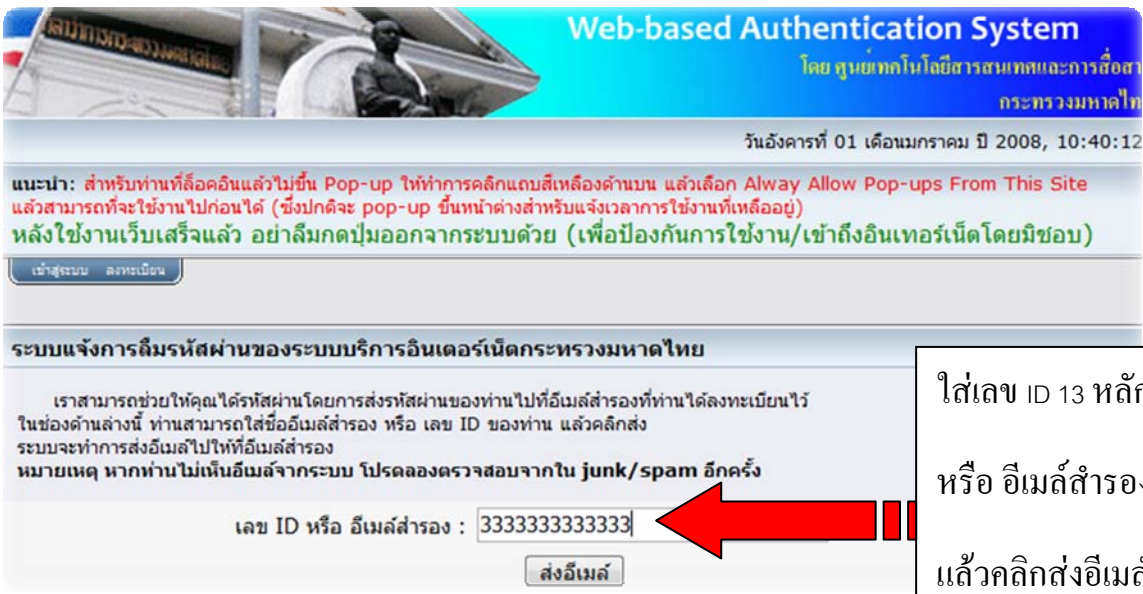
Web-based Authentication System

โดย ศูนย์เทคโนโลยีสารสนเทศและการสื่อสา

กระทรวงมหาดไท

วันอังคารที่ 01 เดือนมกราคม ปี 2008, 10:40:12

แนะนำ: สำหรับท่านที่ล็อคอินแล้วไม่ขึ้น Pop-up ให้ทำการคลิกแถบสีเหลืองด้านบน แล้วเลือก Alway Allow Pop-ups From This Site แล้วสามารถที่จะใช้งานไปก่อนได้ (ซึ่งปกติจะ pop-up ขึ้นหน้าต่างสำหรับแจ้งเวลาการใช้งานที่เหลืออยู่)

หลังใช้งานเว็บเสร็จแล้ว อย่าลืมกดปุ่มออกจากระบบด้วย (เพื่อป้องกันการใช้งาน/เข้าถึงอินเทอร์เน็ตโดยมิชอบ)

เข้าสู่ระบบ ลงทะเบียน

ระบบแจ้งการลืมรหัสผ่านของระบบบริการอินเตอร์เน็ตกระทรวงมหาดไทย

เราสามารถช่วยให้คุณได้รหัสผ่านโดยการส่งรหัสผ่านของท่านไปที่อีเมล์สำรองที่ท่านได้ลงทะเบียนไว้ในช่องด้านล่างนี้ ท่านสามารถใส่ชื่ออีเมล์สำรอง หรือ เลข ID ของท่าน แล้วคลิกส่ง ระบบจะทำการส่งอีเมล์ไปให้ที่อีเมล์สำรอง

หมายเหตุ หากท่านไม่เห็นอีเมล์จากระบบ โปรดลองตรวจสอบจากใน junk/spam อีกครั้ง

เลข ID หรือ อีเมล์สำรอง : 3333333333333

ส่งอีเมล์

ใส่เลข ID 13 หลั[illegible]

หรือ อีเมล์สำรอ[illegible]

แล้วคลิกส่งอีเมล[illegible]